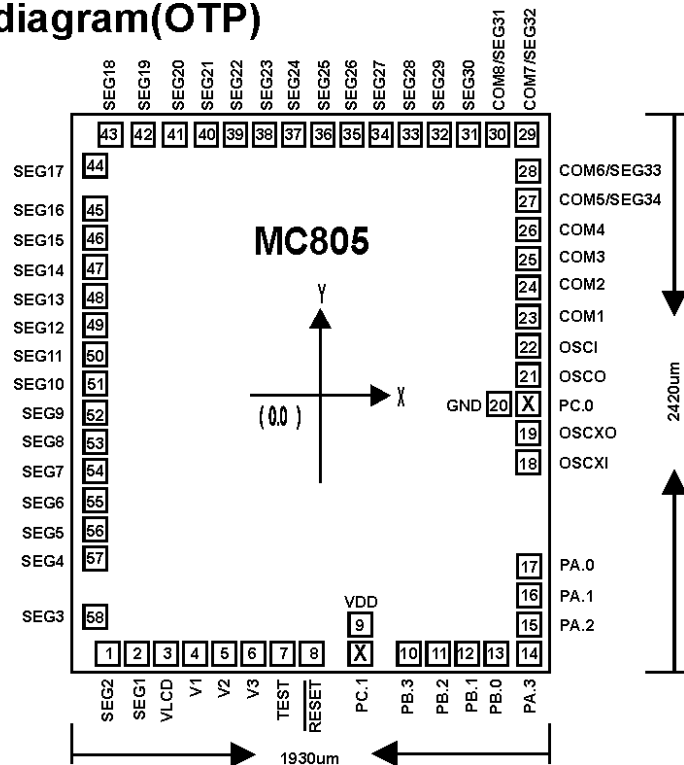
diagram(OTP)

SEG18 SEG19 SEG20 SEG21 SEG22 SEG23 SEG24 SEG25 SEG26 SEG27 SEG28 SEG29 SEG30 COM8/SEG31 COM7/SEG32

43 42 41 40 39 38 37 36 35 34 33 32 31 30 29

SEG17 44
SEG16 45
SEG15 46
SEG14 47
SEG13 48
SEG12 49
SEG11 50
SEG10 51
SEG9 52
SEG8 53
SEG7 54
SEG6 55
SEG5 56
SEG4 57
SEG3 58

MC805

Y
X
(0,0)

28 COM6/SEG33
27 COM5/SEG34
26 COM4
25 COM3
24 COM2
23 COM1
22 OSCI
21 OSCO
GND 20 X PC.0
19 OSCXO
18 OSCXI
17 PA.0
16 PA.1
15 PA.2

2420um

VDD
9

1 2 3 4 5 6 7 8 X 10 11 12 13 14

SEG2 SEG1 VLCD V1 V2 V3 TEST $\overline{RESET}$ PC.1 PB.3 PB.2 PB.1 PB.0 PA.3

1930um